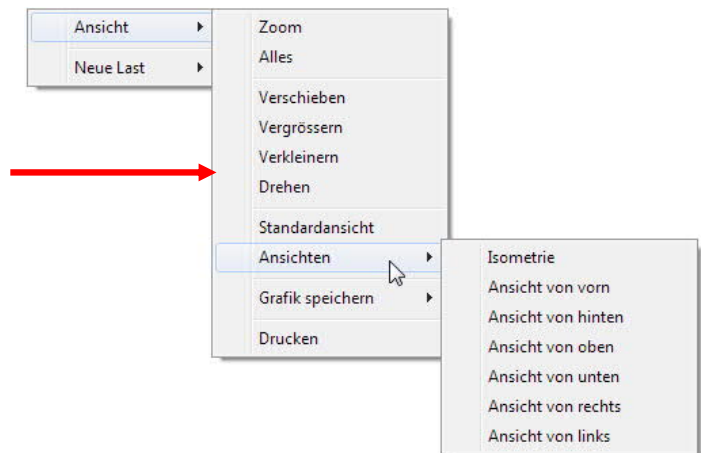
Ansicht
Neue Last

Zoom
Alles

Verschieben
Vergrössern
Verkleinern
Drehen

Standardansicht
Ansichten
Grafik speichern
Drucken

Isometrie
Ansicht von vorn
Ansicht von hinten
Ansicht von oben
Ansicht von unten
Ansicht von rechts
Ansicht von links